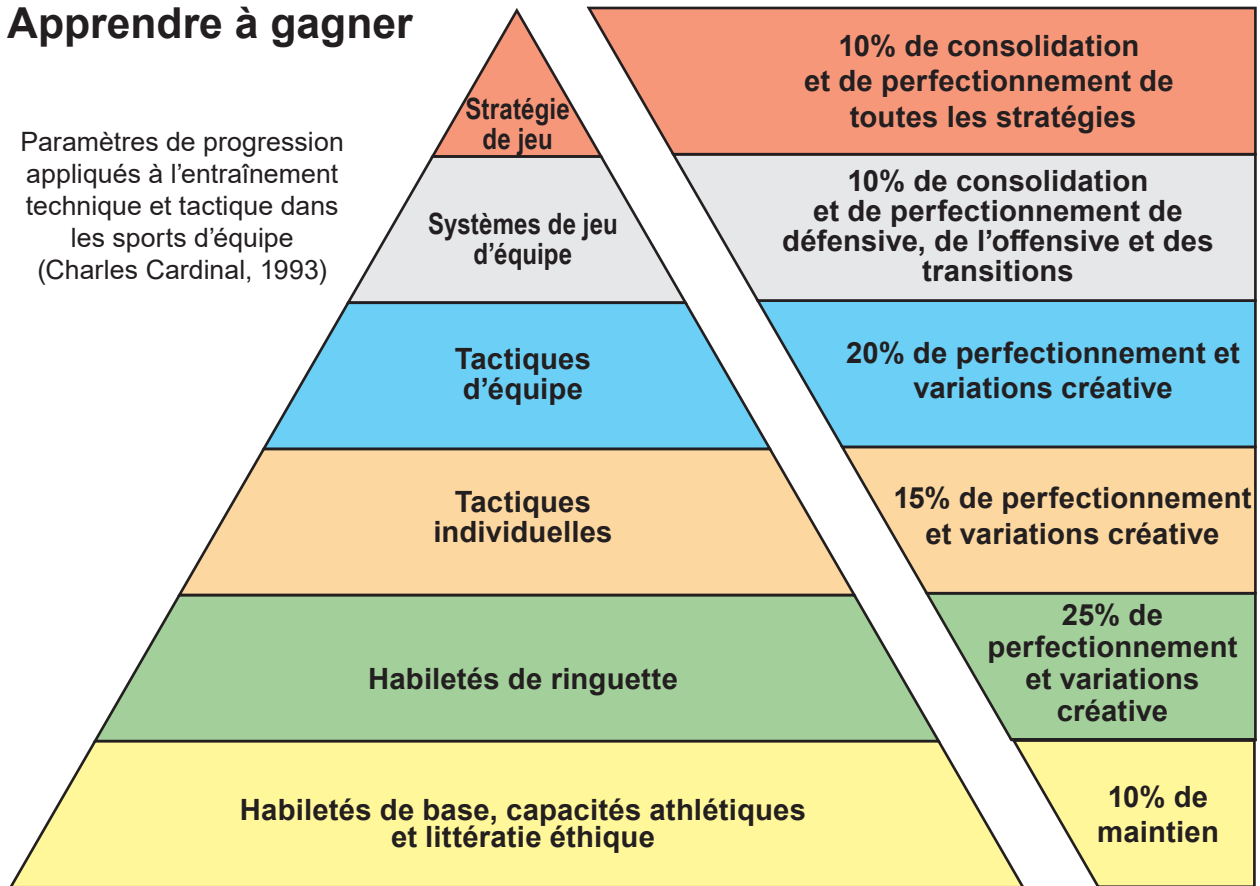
Apprendre à gagner

Paramètres de progression appliqués à l'entraînement technique et tactique dans les sports d'équipe (Charles Cardinal, 1993)

Stratégie de jeu

10% de consolidation et de perfectionnement de toutes les stratégies

Systèmes de jeu d'équipe

10% de consolidation et de perfectionnement de défensive, de l'offensive et des transitions

Tactiques d'équipe

20% de perfectionnement et variations créative

Tactiques individuelles

15% de perfectionnement et variations créative

Habiletés de ringuette

25% de perfectionnement et variations créative

Habiletés de base, capacités athlétiques et littératie éthique

10% de maintien